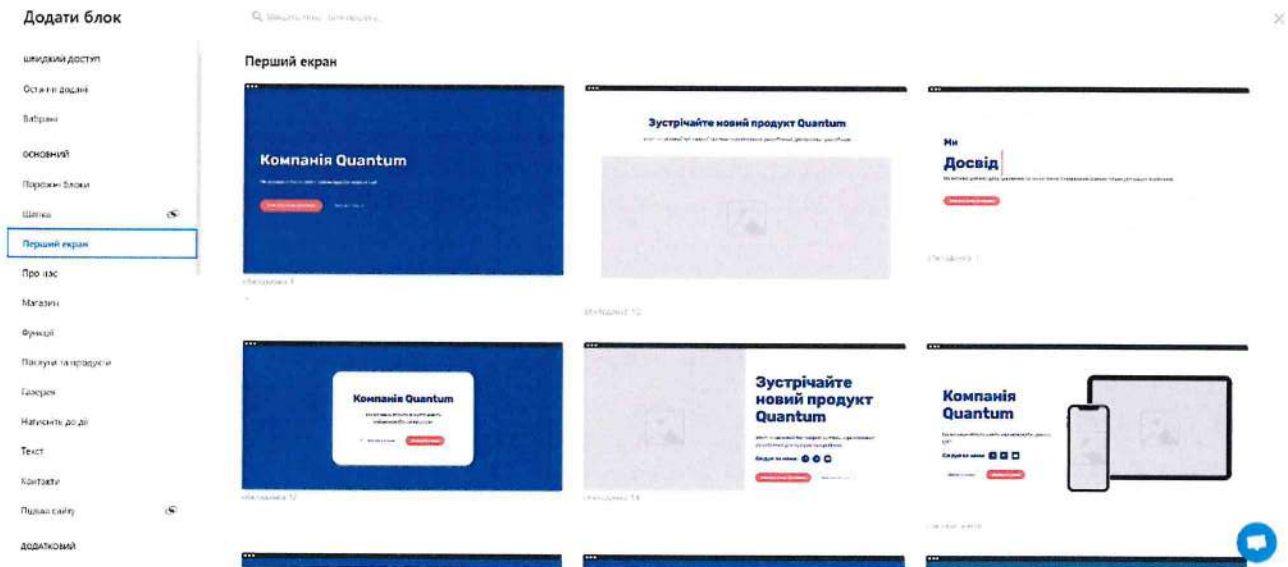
Додати блок

Q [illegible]

ШВИДКИЙ ДОСТУП
Останні додані
Вибрані
ОСНОВНИЙ
Порожні блоки
Шапка
Перший екран
Про нас
Магазин
Функції
Послуги та продукти
Галерея
Натисніть до дії
Текст
Контакти
Підвал сайту
ДОДАТКОВИЙ

Перший екран

Компанія Quantum
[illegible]

Зустрічайте новий продукт Quantum
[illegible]

Ми
Досвід
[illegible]

Компанія Quantum
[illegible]

Зустрічайте новий продукт Quantum
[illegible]

Компанія Quantum
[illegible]